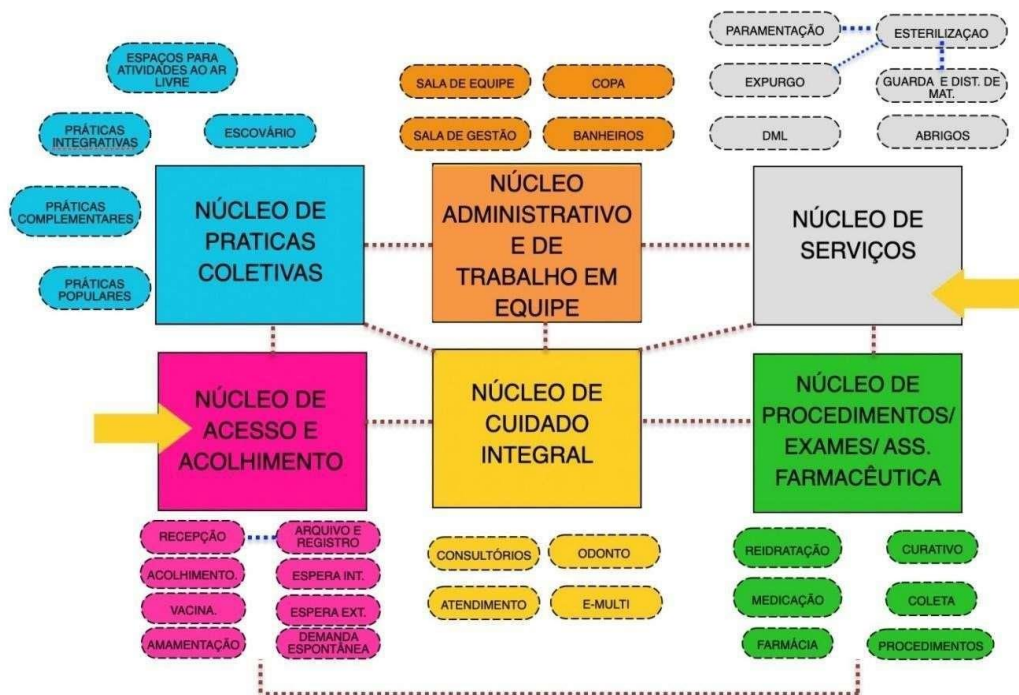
ESPAÇOS PARA ATIVIDADES AO AR LIVRE

PRÁTICAS INTEGRATIVAS

ESCOVÁRIO

PRÁTICAS COMPLEMENTARES

PRÁTICAS POPULARES

NÚCLEO DE PRATICAS COLETIVAS

SALA DE EQUIPE

COPA

SALA DE GESTÃO

BANHEIROS

NÚCLEO ADMINISTRATIVO E DE TRABALHO EM EQUIPE

PARAMENTAÇÃO

ESTERILIZAÇÃO

EXPURGO

GUARDA E DIST. DE MAT.

DML

ABRIGOS

NÚCLEO DE SERVIÇOS

NÚCLEO DE ACESSO E ACOLHIMENTO

NÚCLEO DE CUIDADO INTEGRAL

NÚCLEO DE PROCEDIMENTOS/ EXAMES/ ASS. FARMACÊUTICA

RECEPÇÃO

ARQUIVO E REGISTRO

ACOLHIMENTO.

ESPERA INT.

VACINA.

ESPERA EXT.

AMAMENTAÇÃO

DEMANDA ESPONTÂNEA

CONSULTÓRIOS

ODONTO

ATENDIMENTO

E-MULTI

REIDRATAÇÃO

CURATIVO

MEDICAÇÃO

COLETA

FARMÁCIA

PROCEDIMENTOS